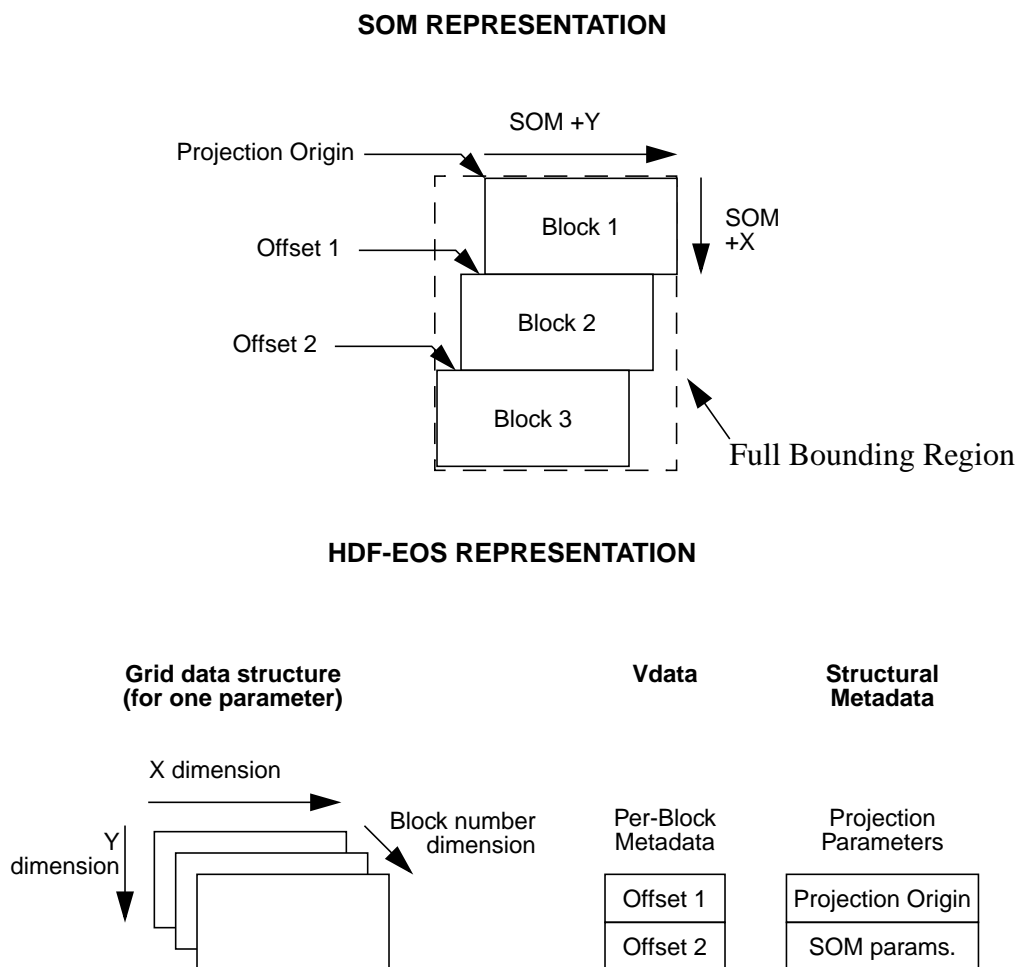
SOM REPRESENTATION

SOM +Y

Projection Origin

Block 1

SOM +X

Offset 1

Block 2

Offset 2

Block 3

Full Bounding Region

HDF-EOS REPRESENTATION

Grid data structure (for one parameter)

Vdata

Structural Metadata

X dimension

Y dimension

Block number dimension

Per-Block Metadata

| Offset 1 |
|---|
| Offset 2 |

Projection Parameters

| Projection Origin |
|---|
| SOM params. |